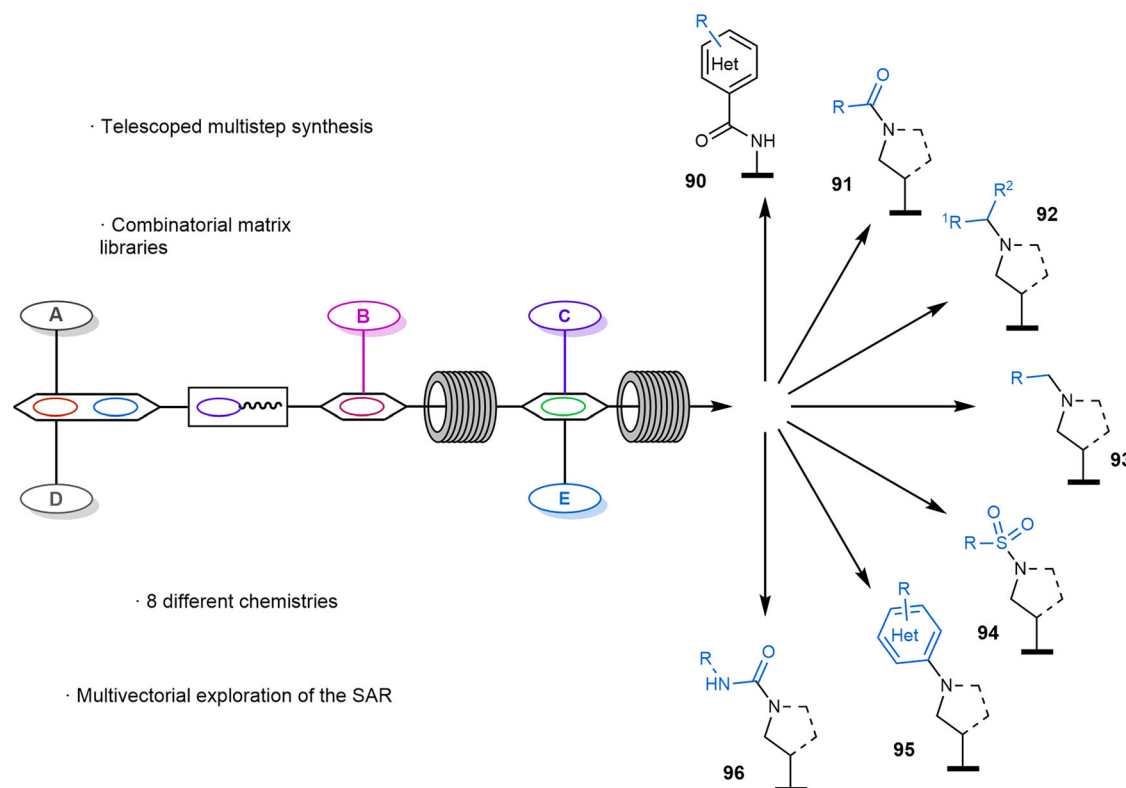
· Telescoped multistep synthesis

· Combinatorial matrix libraries

· 8 different chemistries

· Multivectorial exploration of the SAR

A

D

B

C

E

R

Het

O

NH

90

R

O

N

91

$R^2$

$^1R$

N

92

R

N

93

O

O

R

S

N

94

R

Het

N

95

R

HN

O

N

96